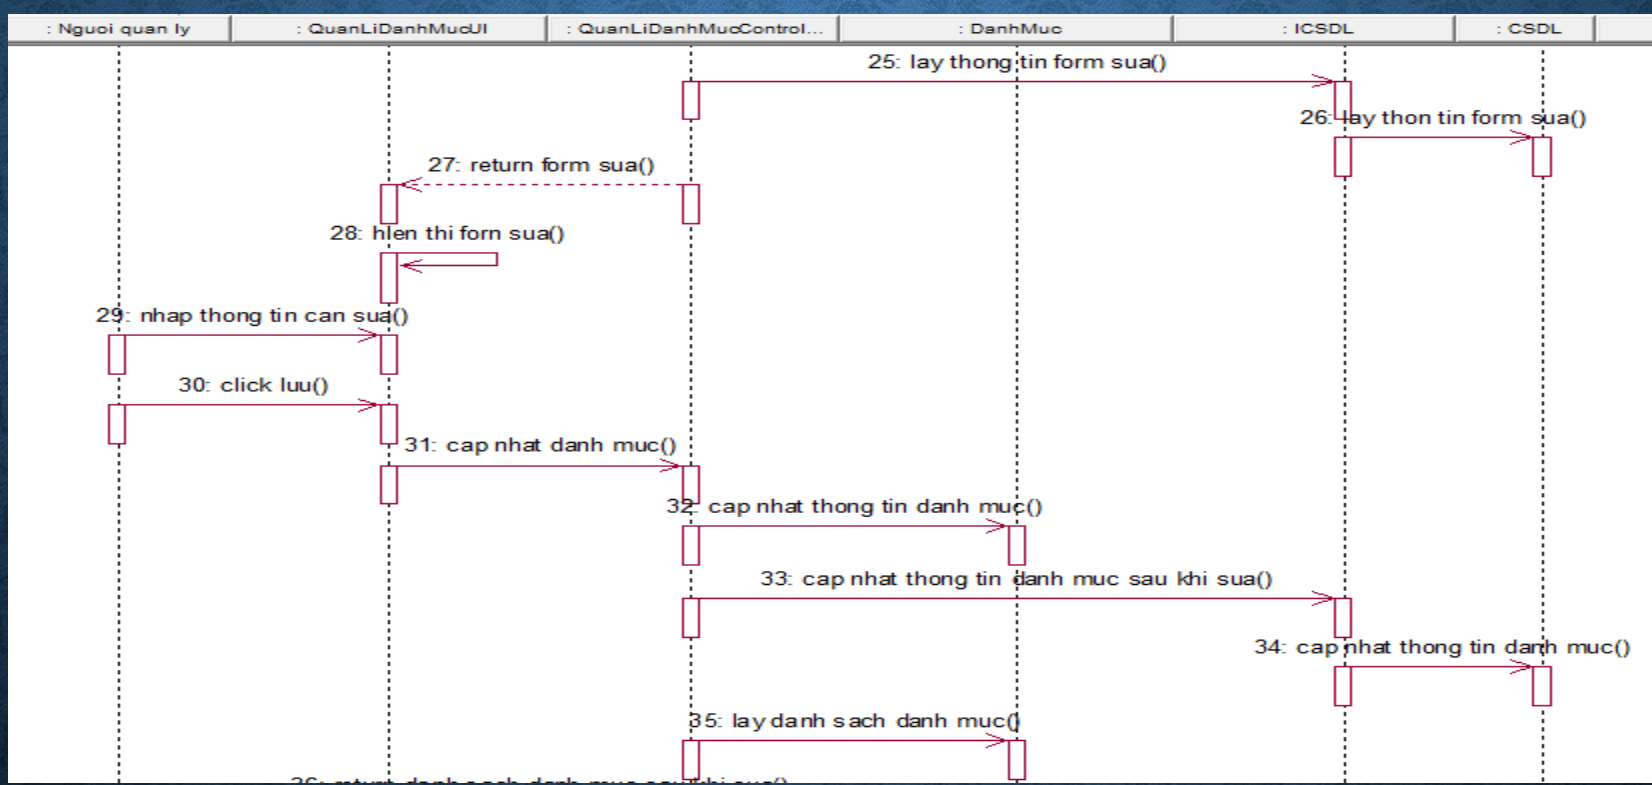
: Nguoi quan ly

: QuanLiDanhMucUI

: QuanLiDanhMucControl...

: DanhMuc

: ICSDL

: CSDL

25: lay thong tin form sua()

26: lay thon tin form sua()

27: return form sua()

28: hien thi forn sua()

29: nhap thong tin can sua()

30: click luu()

31: cap nhat danh muc()

32: cap nhat thong tin danh muc()

33: cap nhat thong tin danh muc sau khi sua()

34: cap nhat thong tin danh muc()

35: lay danh sach danh muc()

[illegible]